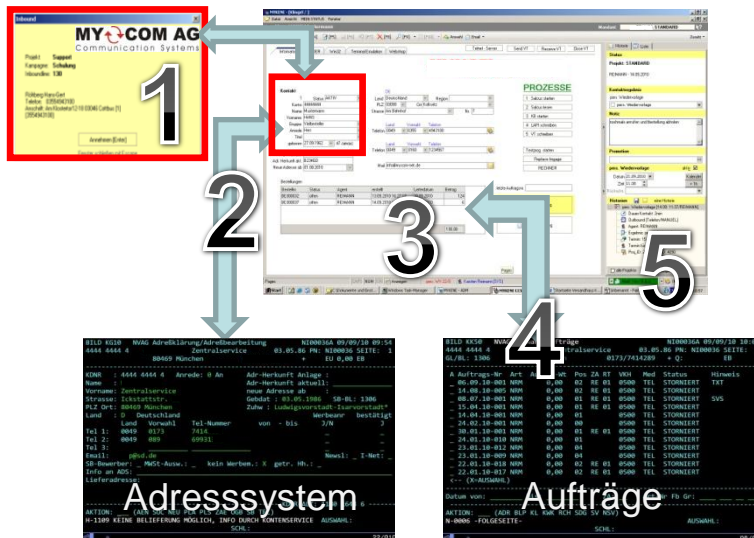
Inbound

MY COM AG
Communication Systems

Projekt: Support
Fangruppe: Schulung
Inboundline: 130

1

2

3

4

5

PROZESSE

Adresssystem

Aufträge

BILD KG10 NVAG Adreßklärung/Adreßbearbeitung NI00036A 09/09/10 09:54
4444 4444 4 Zentralservice 03.05.86 PN: NI00036 SEITE: 1
80469 München + EU 0,00 EB

KDNR : 4444 4444 4 Anrede: 0 An Adr-Herkunft Anlage :
Name : Adr-Herkunft aktuell:
Vorname: Zentralservice neue Adresse ab :
Strasse: Ickstattstr. Gebdat : 03.05.1986 SB-BL: 1306
PLZ Ort: 80469 München Zuhw : Ludwigsvorstadt-Isarvorstadt*
Land : D Deutschland Werbeanr bestätigt
Land Vorwahl Tel-Nummer von - bis J/N 3
Tel 1: 0049 0173 7414
Tel 2: 0049 089 69931
Tel 3:
Email: p@sd.de Newsl: _ I-Net:
SB-Bewerber: _ MwSt-Ausw.: _ kein Werbem.: X getr. Mh.: _
Info an ADS:
Lieferadresse:

AKTION: (ANR SOC NEU PLA PFL ZAE ABO SB TEL)
H-1109 KEINE BELIEFERUNG MÖGLICH, INFO DURCH KONTENSERVICE AUSWAHL:
SCHL:

BILD KK50 NVAG Aufträge NI00036A 09/09/10 10:
4444 4444 4 Zentralservice 03.05.86 PN: NI00036 SEITE:
GL/BL: 1306 0173/7414289 + Q: EB

A Auftrags-Nr Art Wt Pos ZA RT VKH Med Status Hinweis
_ 06.09.10-001 NRM 0,00 02 RE 01 0500 TEL STORNIERT TXT
_ 14.08.10-005 NRM 0,00 01 0500 TEL STORNIERT
_ 08.07.10-001 NRM 0,00 01 RE 01 0500 TEL STORNIERT SVS
_ 15.04.10-001 NRM 0,00 01 SB 01 0500 TEL STORNIERT
_ 14.04.10-001 NRM 0,00 01 0500 TEL STORNIERT
_ 24.02.10-001 NRM 0,00 00 0500 TEL STORNIERT
_ 30.01.10-001 NRM 0,00 01 RE 01 0500 TEL STORNIERT
_ 24.01.10-010 NRM 0,00 01 0500 TEL STORNIERT
_ 23.01.10-012 NRM 0,00 01 0500 TEL STORNIERT
_ 23.01.10-009 NRM 0,00 01 0500 TEL STORNIERT
_ 22.01.10-018 NRM 0,00 02 RE 01 0500 TEL STORNIERT
_ 22.01.10-017 NRM 0,00 01 RE 01 0500 TEL STORNIERT
<-- (X=AUSWAHL)

Datum von: Nr Fb Gr:

AKTION: (ADR BLP KL KWK RCH SDG SV NSV)
N-0006 -FOLGESEITE- AUSWAHL:
SCHL: